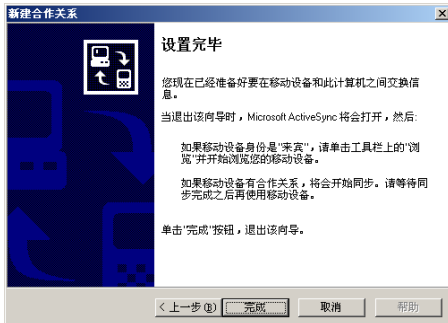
新建合作关系

设置完毕

您现在已经准备好要在移动设备和此计算机之间交换信息。

当退出该向导时，Microsoft ActiveSync 将会打开，然后：

如果移动设备身份是"来宾"，请单击工具栏上的"浏览"并开始浏览您的移动设备。

如果移动设备有合作关系，将会开始同步。请等待同步完成之后再使用移动设备。

单击"完成"按钮，退出该向导。

< 上一步(B)　完成　取消　帮助